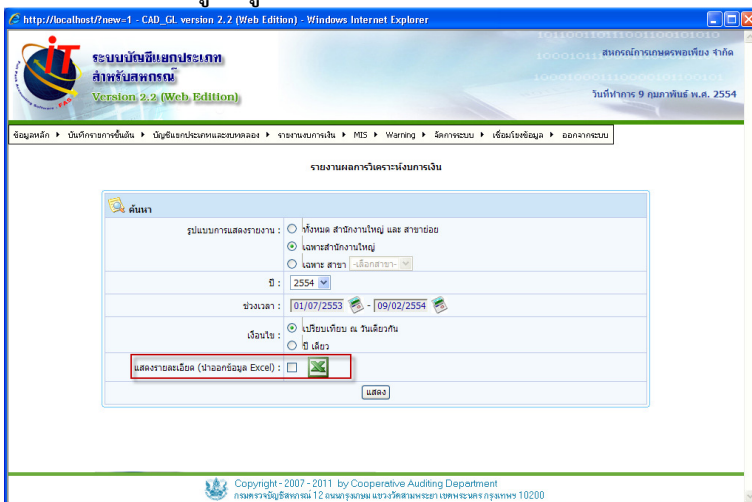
http://localhost/?new=1 - CAD_GL version 2.2 (Web Edition) - Windows Internet Explorer

ระบบบัญชีแยกประเภท สำหรับสหกรณ์
Version 2.2 (Web Edition)

สหกรณ์การเกษตรพอเพียง จำกัด
วันที่ทำการ 9 กุมภาพันธ์ พ.ศ. 2554

ข้อมูลหลัก ▸ บันทึกรายการขั้นต้น ▸ บัญชีแยกประเภทและงบทดลอง ▸ รายงานงบการเงิน ▸ MIS ▸ Warning ▸ จัดการระบบ ▸ เชื่อมโยงข้อมูล ▸ ออกจากระบบ

รายงานผลการวิเคราะห์งบการเงิน

ค้นหา

รูปแบบการแสดงรายงาน : ทั้งหมด สำนักงานใหญ่ และ สาขาย่อย
เฉพาะสำนักงานใหญ่
เฉพาะ สาขา -เลือกสาขา-

ปี : 2554

ช่วงเวลา : 01/07/2553 - 09/02/2554

เงื่อนไข : เปรียบเทียบ ณ วันเดียวกัน
ปี เดียว

แสดงรายละเอียด (นำออกข้อมูล Excel) :

แสดง

Copyright - 2007 - 2011 by Cooperative Auditing Department
กรมตรวจบัญชีสหกรณ์ 12 ถนนกรุงเกษม แขวงวัดสามพระยา เขตพระนคร กรุงเทพฯ 10200